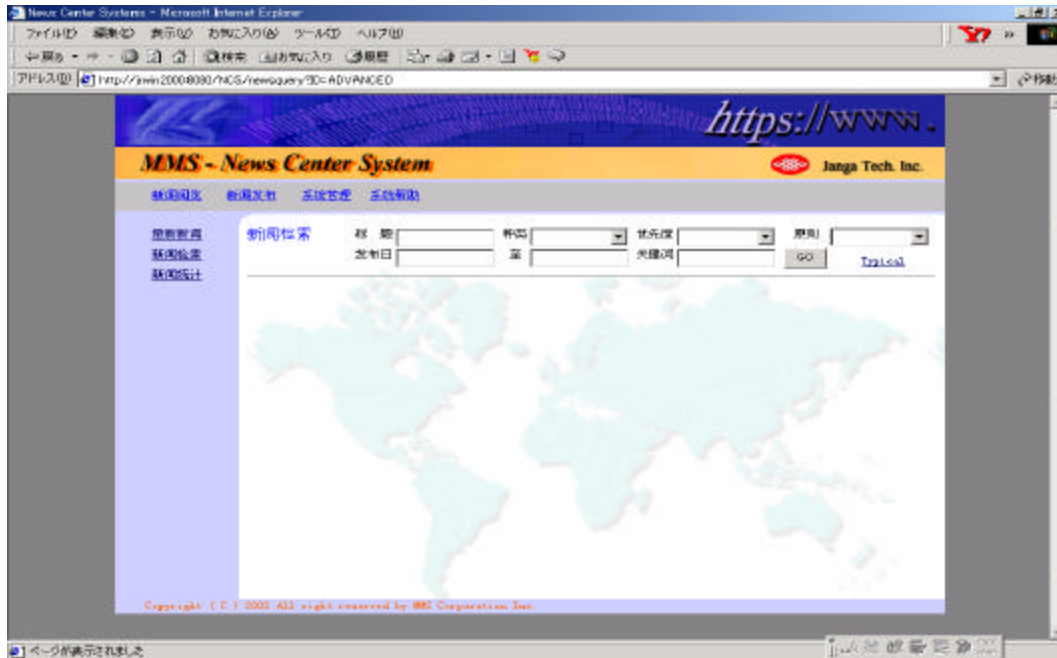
News Center Systems - Microsoft Internet Explorer

ファイル(F) 編集(E) 表示(V) お気に入り(A) ツール(T) ヘルプ(H)

戻る 検索 お気に入り 履歴

アドレス(D) http://jmin2000:8080/NCS/newsquery?ID=ADVANCED

移動

https://www.

MMS - News Center System

Janga Tech. Inc.

新闻阅览 新闻发布 系统管理 系统帮助

最新新闻
新闻检索
新闻统计

新闻检索

标 题

种类

优先度

原则

发布日

至

关键词

GO

Typical

Copyright (C) 2002 All right reserved by MMS Corporation Inc.

ページが表示されました